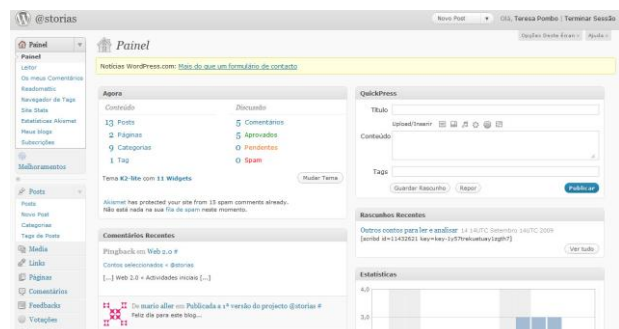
@storias

Novo Post | Olá, Teresa Pombo | Terminar Sessão

Opções Deste Ecran | Ajuda

Painel
Painel
Leitor
Os meus Comentários
Readomattic
Navegador de Tags
Site Stats
Estatísticas Akismet
Meus blogs
Subscrições
Melhoramentos
Posts
Posts
Novo Post
Categorias
Tags de Posts
Media
Links
Páginas
Comentários
Feedbacks
Votações

Painel

Notícias WordPress.com: Mais do que um formulário de contacto

Agora
Conteúdo | Discussão
13 Posts | 5 Comentários
2 Páginas | 5 Aprovados
9 Categorias | 0 Pendentes
1 Tag | 0 Spam

Tema K2-lite com 11 Widgets
Mudar Tema

Akismet has protected your site from 15 spam comments already.
Não existe nada na sua fila de spam neste momento.

Comentários Recentes
Pingback em Web 2.0 #
Contos seleccionados « @storias
[...] Web 2.0 « Actividades iniciais [...]

De mario aller em Publicada a 1ª versão do projecto @storias #
Feliz dia para este blog...

QuickPress
Título
Upload/Inserir
Conteúdo
Tags
Guardar Rascunho | Repor | Publicar

Rascunhos Recentes
Outros contos para ler e analisar 14 14UTC Setembro 14UTC 2009
[embd id=11432621 key=key-1y57trakuatuaylzgth7]
Ver tudo

Estatísticas
4.0
3.0